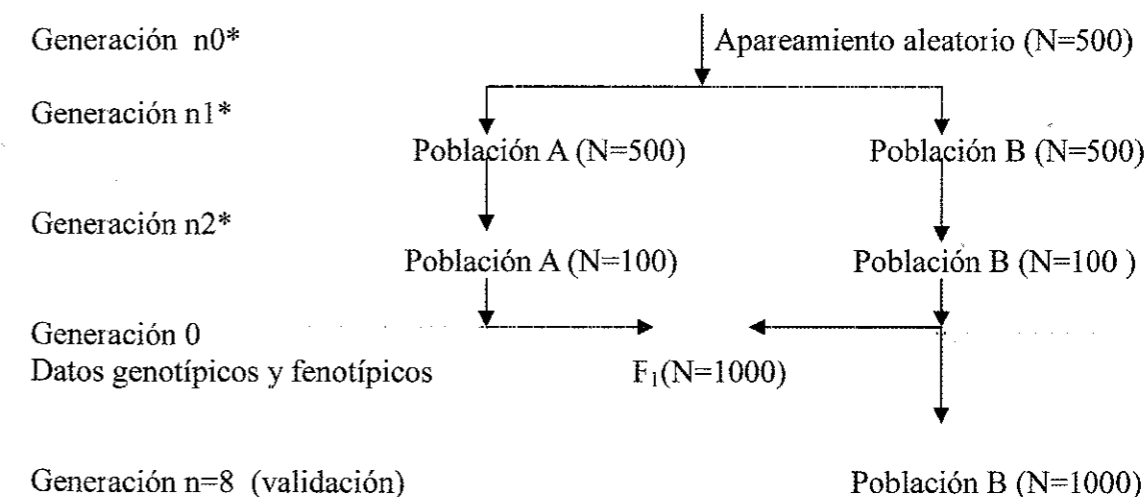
Generación n0*

Apareamiento aleatorio (N=500)

Generación n1*

Población A (N=500)

Población B (N=500)

Generación n2*

Población A (N=100)

Población B (N=100 )

Generación 0
Datos genotípicos y fenotípicos

$F_1$(N=1000)

Generación n=8 (validación)

Población B (N=1000)